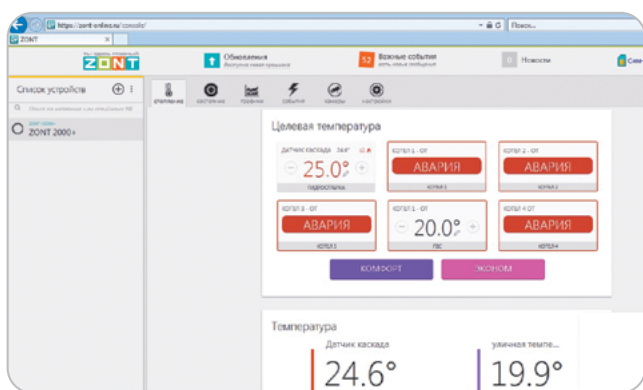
https://zont-online.ru/console/

ZONT

Поиск...

ZONT

Обновления
Доступна новая прошивка

52 Важные события
есть новые сообщения

0 Новости

Список устройств

Поиск по названию или по IMEI

ZONT 2000+

отопление	состояние	графики	события	камеры	настройки

Целевая температура

Датчик каскада · 24.6°
25.0°
Гидрострелка

Котел 1 · ОТ
АВАРИЯ
Котел 1

Котел 2 · ОТ
АВАРИЯ
Котел 2

Котел 3 · ОТ
АВАРИЯ
Котел 3

Котел 5 · ОТ
20.0°
ГВС

Котел 4 · ОТ
АВАРИЯ
Котел 4

КОМФОРТ

ЭКОНОМ

Температура

Датчик каскада
24.6°

уличная темпе...
19.9°